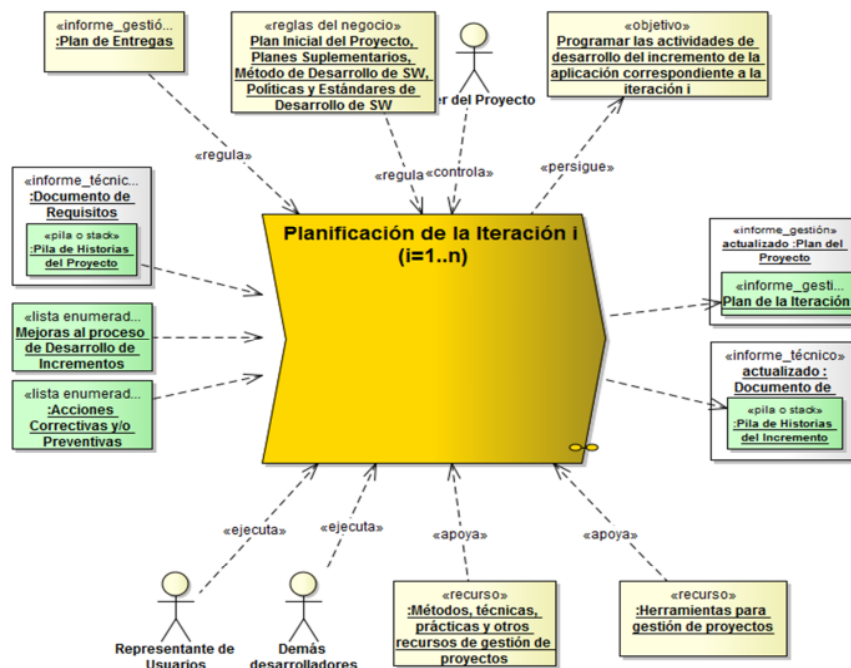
«informe_gestió...
:Plan de Entregas

«reglas del negocio»
Plan Inicial del Proyecto, Planes Suplementarios, Método de Desarrollo de SW, Políticas y Estándares de Desarrollo de SW

er del Proyecto

«objetivo»
Programar las actividades de desarrollo del incremento de la aplicación correspondiente a la iteración i

«regula»

«regula»

«controla»

«persigue»

«informe_técnic...
:Documento de Requisitos

«pila o stack»
:Pila de Historias del Proyecto

Planificación de la Iteración i (i=1..n)

«informe_gestión»
actualizado :Plan del Proyecto

«informe_gesti...
:Plan de la Iteración

«lista enumerad...
:Mejoras al proceso de Desarrollo de Incrementos

«lista enumerad...
:Acciones Correctivas y/o Preventivas

«informe_técnico»
actualizado : Documento de

«pila o stack»
:Pila de Historias del Incremento

«ejecuta»

«ejecuta»

«apoya»

«apoya»

Representante de Usuarios

Demás desarrolladores

«recurso»
:Métodos, técnicas, prácticas y otros recursos de gestión de proyectos

«recurso»
:Herramientas para gestión de proyectos